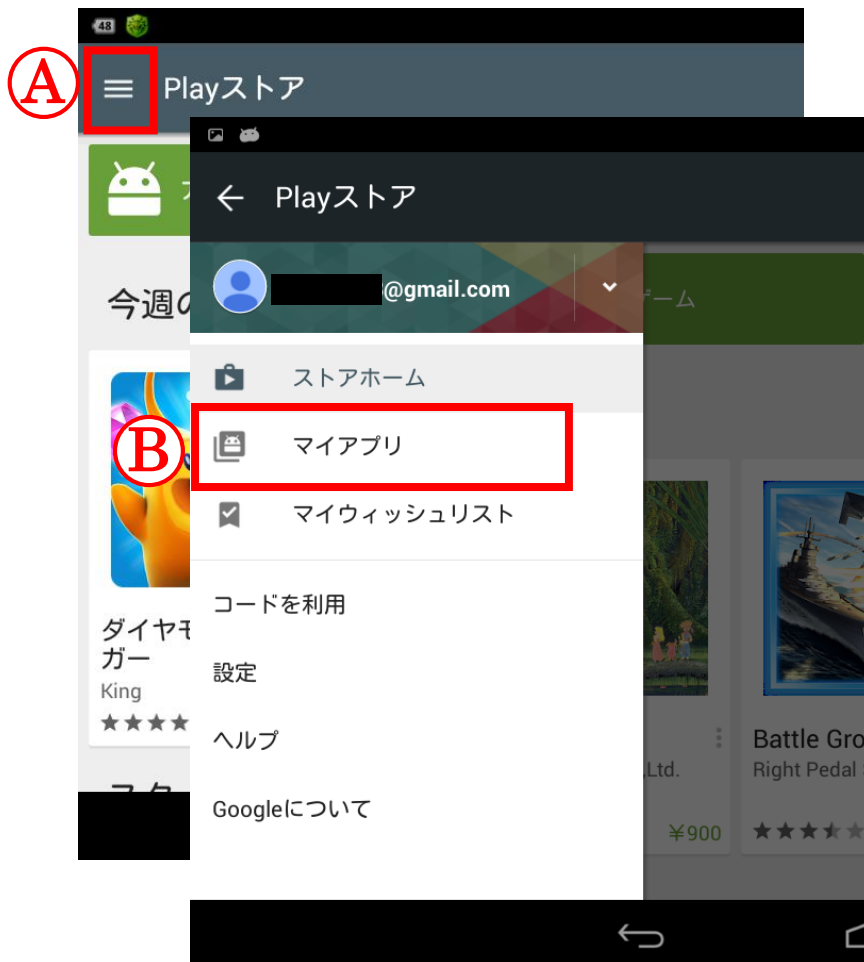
48

Ⓐ Playストア

今週の

ダイヤモ
ガー
King
★★★★

Playストア

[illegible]@gmail.com

ゲーム

ストアホーム

Ⓑ マイアプリ

マイウィッシュリスト

コードを利用

設定

ヘルプ

Googleについて

Ltd.

¥900

Battle Gro
Right Pedal
★★★